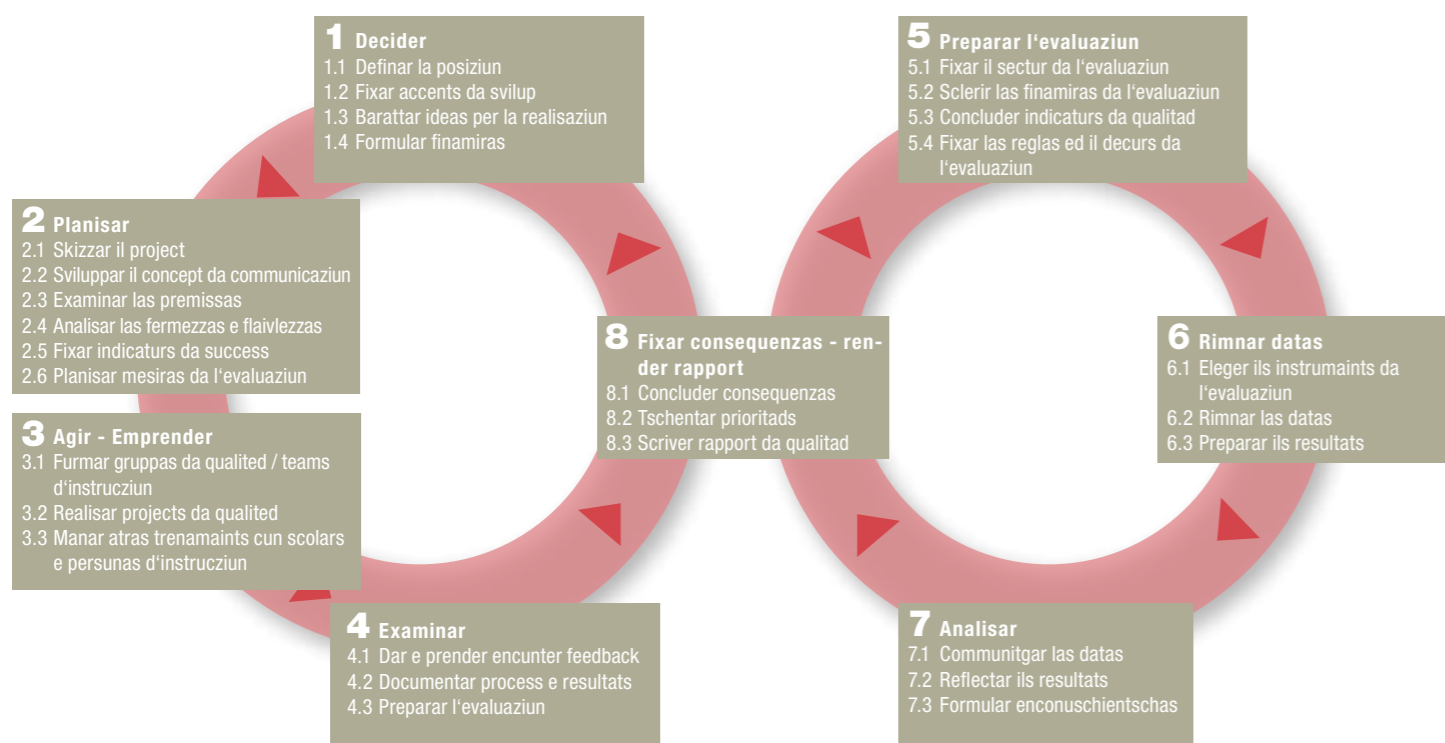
1 Decider
1.1 Definar la posiziun
1.2 Fixar accents da svilup
1.3 Barattar ideas per la realisaziun
1.4 Formular finamiras

2 Planisar
2.1 Skizzar il project
2.2 Sviluppar il concept da communicaziun
2.3 Examinar las premissas
2.4 Analisar las fermezzas e flaivlezzas
2.5 Fixar indicaturs da success
2.6 Planisar mesiras da l'evaluaziun

3 Agir - Emprender
3.1 Furmar gruppas da qualited / teams d'instrucziun
3.2 Realisar projects da qualited
3.3 Manar atras trenamaints cun scolars e persunas d'instrucziun

4 Examinar
4.1 Dar e prender encunter feedback
4.2 Documentar process e resultats
4.3 Preparar l'evaluaziun

5 Preparar l'evaluaziun
5.1 Fixar il sectur da l'evaluaziun
5.2 Sclerir las finamiras da l'evaluaziun
5.3 Concluder indicaturs da qualitad
5.4 Fixar las reglas ed il decurs da l'evaluaziun

6 Rimnar datas
6.1 Eleger ils instrumaints da l'evaluaziun
6.2 Rimnar las datas
6.3 Preparar ils resultats

7 Analisar
7.1 Communitgar las datas
7.2 Reflectar ils resultats
7.3 Formular enconuschientschas

8 Fixar consequenzas - render rapport
8.1 Concluder consequenzas
8.2 Tschentar prioritads
8.3 Scriver rapport da qualitad